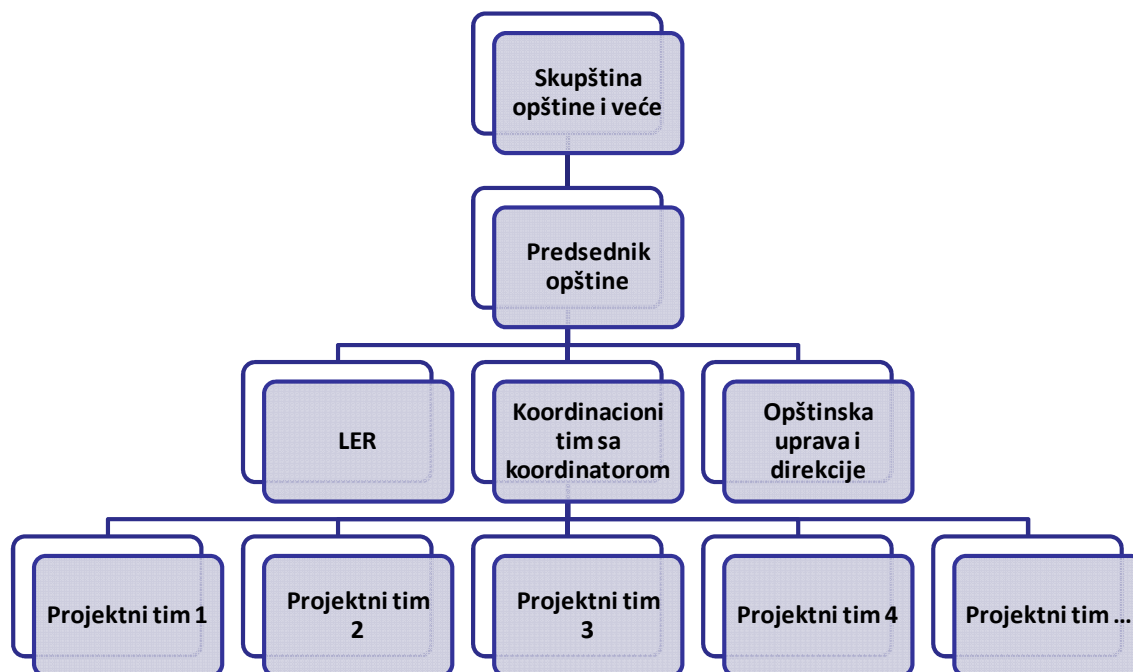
Skupština opštine i veće

Predsednik opštine

LER

Koordinacioni tim sa koordinatorom

Opštinska uprava i direkcije

Projektni tim 1

Projektni tim 2

Projektni tim 3

Projektni tim 4

Projektni tim ...